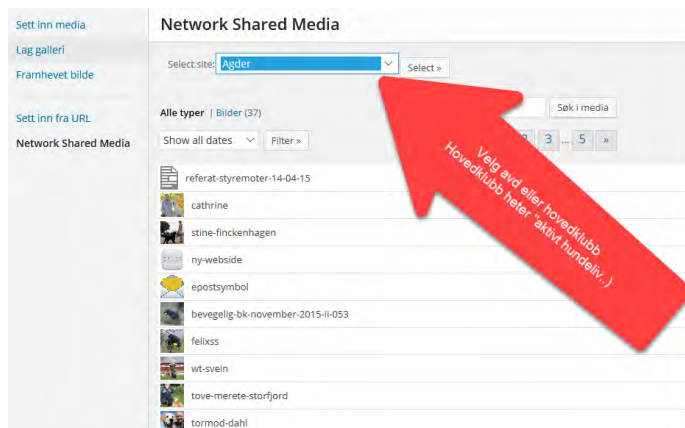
Sett inn media
Lag galleri
Framhevet bilde

Sett inn fra URL
Network Shared Media

Network Shared Media

Select site: Agder
Select »

Alle typer | Bilder (37)
Søk i media
Show all dates
Filter »
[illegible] 3 … 5 »

referat-styremoter-14-04-15
cathrine
stine-finckenhagen
ny-webside
epostsymbol
bevegelig-bk-november-2015-ii-053
felixss
wt-svein
tove-merete-storfjord
tormod-dahl

Velg avd eller hovedklubb
Hovedklubb heter "aktivt hundeliv...)